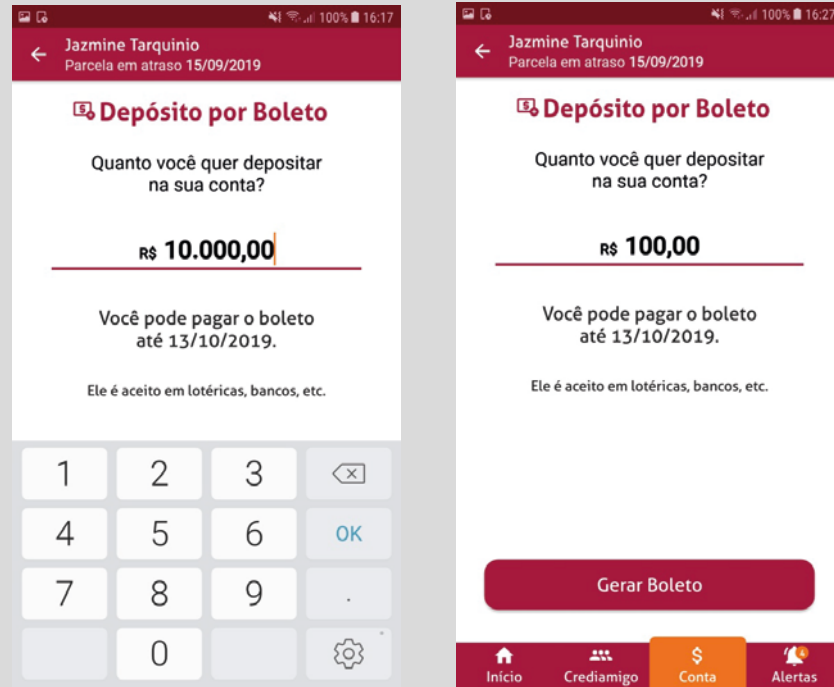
100% 16:17

Jazmine Tarquinio
Parcela em atraso 15/09/2019

Depósito por Boleto

Quanto você quer depositar na sua conta?

R$ 10.000,00

Você pode pagar o boleto até 13/10/2019.

Ele é aceito em lotéricas, bancos, etc.

1 2 3
4 5 6 OK
7 8 9 .
0

100% 16:27

Jazmine Tarquinio
Parcela em atraso 15/09/2019

Depósito por Boleto

Quanto você quer depositar na sua conta?

R$ 100,00

Você pode pagar o boleto até 13/10/2019.

Ele é aceito em lotéricas, bancos, etc.

Gerar Boleto

Início Crediamigo Conta Alertas